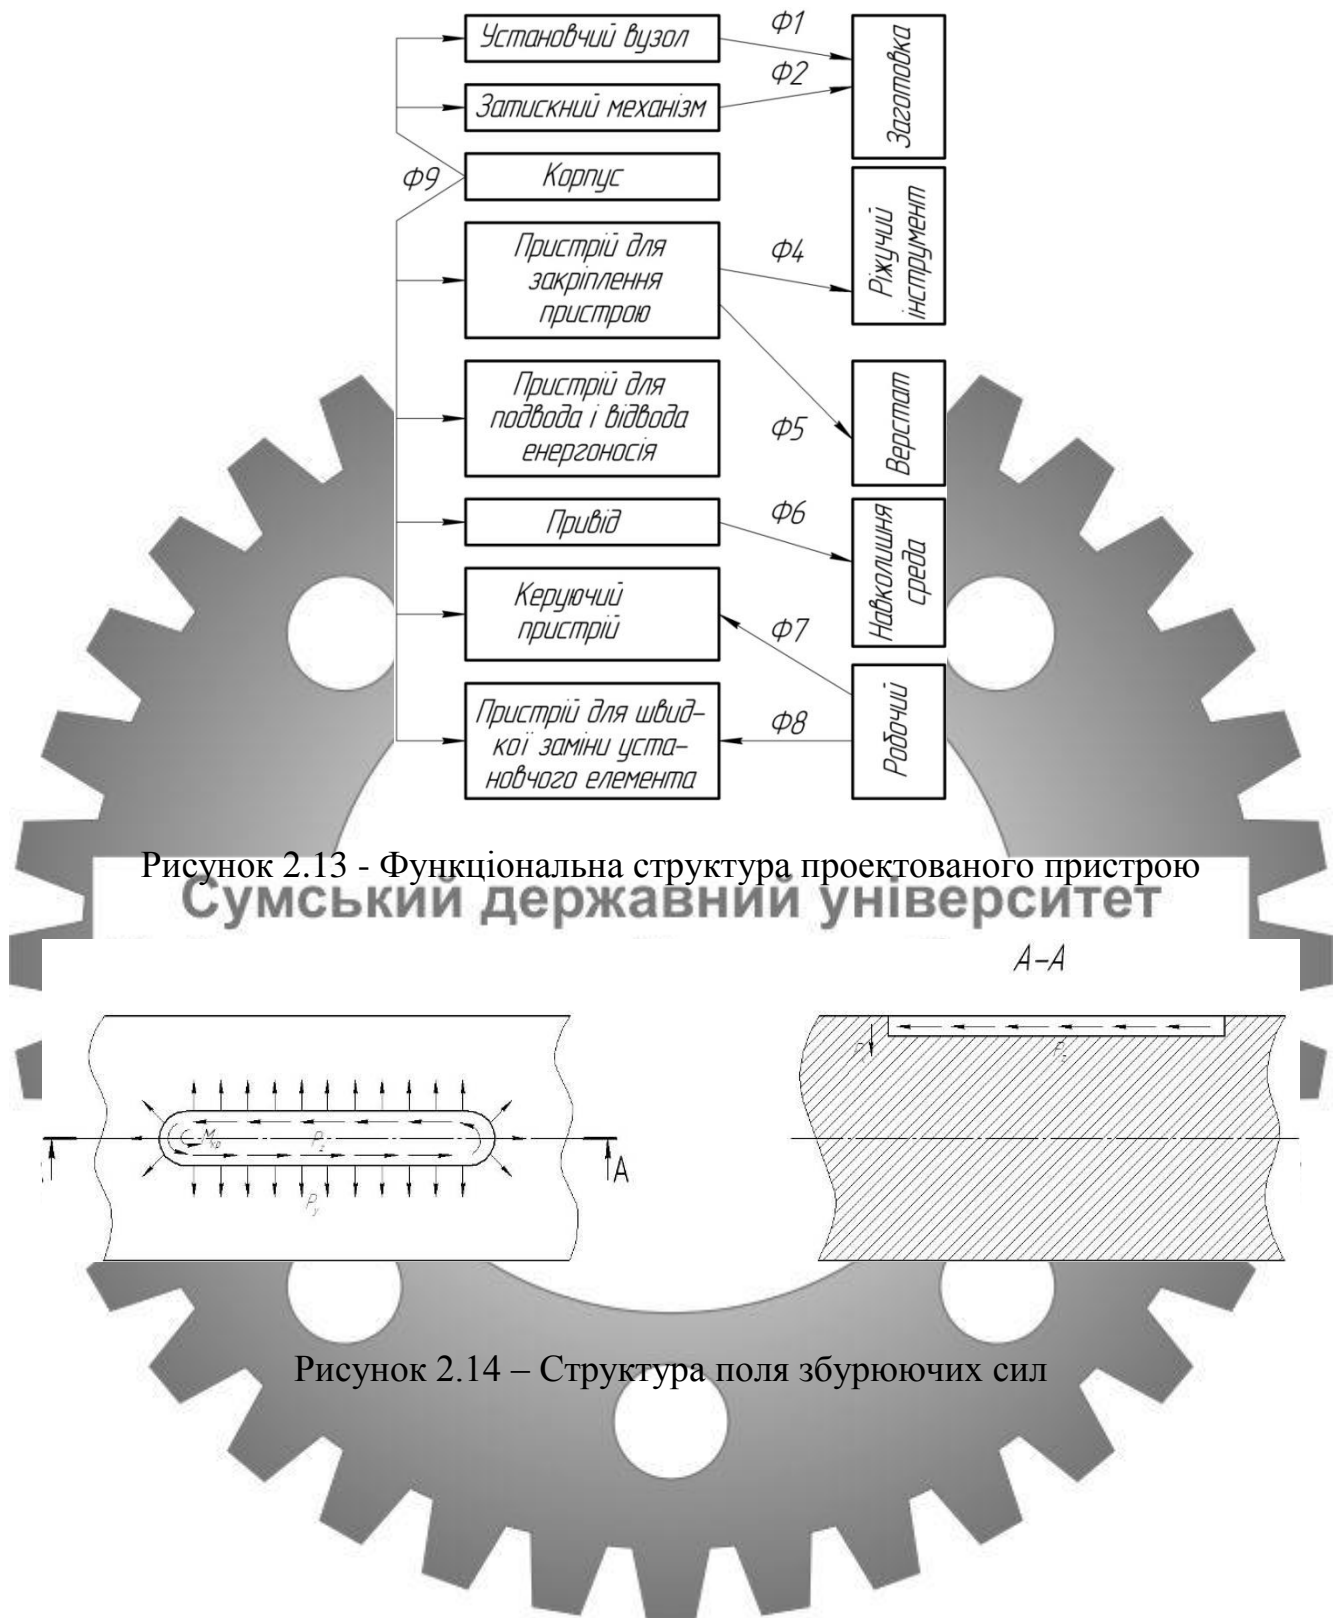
Установчий вузол

Ф1

Затискний механізм

Ф2

Заготовка

Ф9

Корпус

Пристрій для закріплення пристрою

Ф4

Ріжучий інструмент

Пристрій для подвода і відвода енергоносія

Ф5

Верстат

Привід

Ф6

Навколишня среда

Керуючий пристрій

Ф7

Пристрій для швидкої заміни установчого елемента

Ф8

Робочий

Рисунок 2.13 - Функціональна структура проектованого пристрою

Сумський державний університет

А–А

$M_{кр}$

$P_z$

$P_y$

А

$P_z$

Рисунок 2.14 – Структура поля збурюючих сил